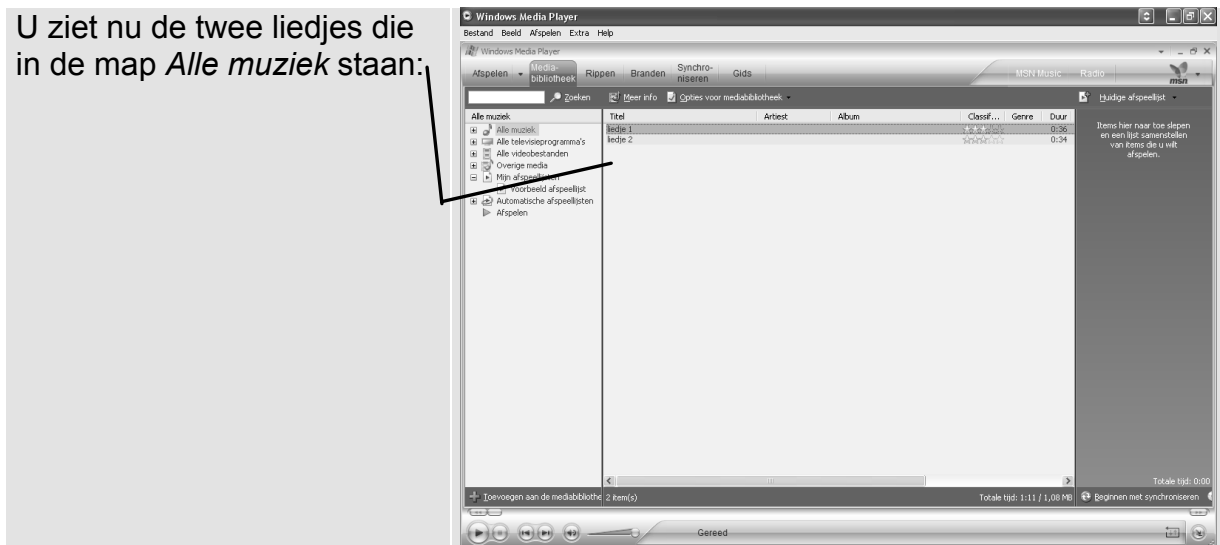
U ziet nu de twee liedjes die in de map *Alle muziek* staan:

Windows Media Player
Bestand Beeld Afspelen Extra Help
Windows Media Player
Afspelen Media-bibliotheek Rippen Branden Synchro-niseren Gids MSN Music Radio msn
Zoeken Meer info Opties voor mediabibliotheek Huidige afspeellijst
Alle muziek
Alle muziek
Alle televisieprogramma's
Alle videobestanden
Overige media
Mijn afspeellijsten
Voorbeeld afspeellijst
Automatische afspeellijsten
Afspelen

| Titel | Artiest | Album | Classif... | Genre | Duur |
|---|---|---|---|---|---|
| liedje 1 | | | | | 0:36 |
| liedje 2 | | | | | 0:34 |

Items hier naar toe slepen en een lijst samenstellen van items die u wilt afspelen.
Totale tijd: 0:00
Toevoegen aan de mediabibliothe 2 item(s) Totale tijd: 1:11 / 1,08 MB Beginnen met synchroniseren
Gereed